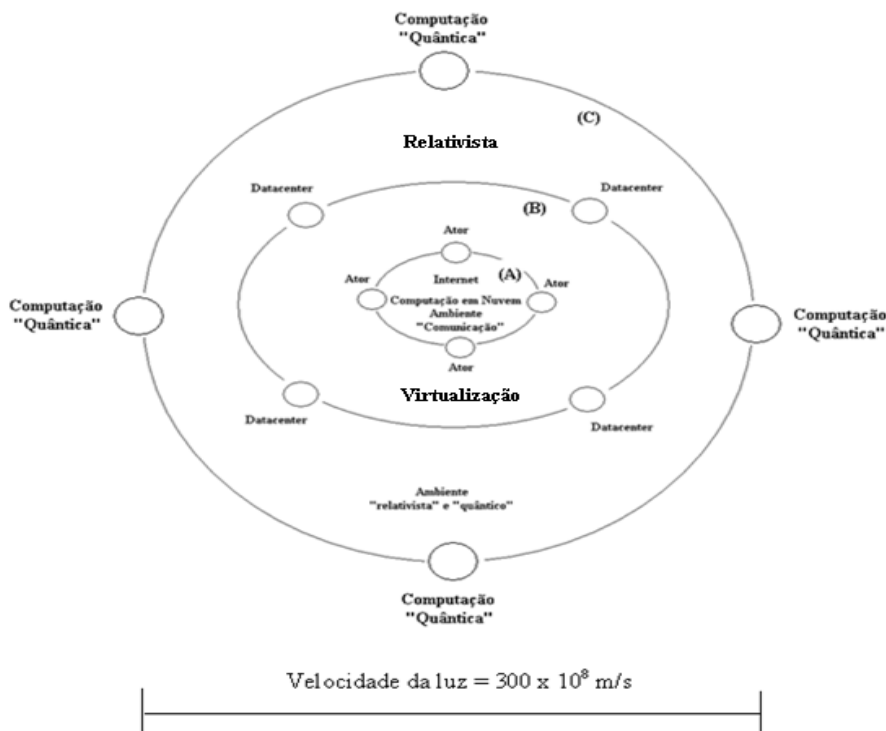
Computação "Quântica"

(C)

Relativista

Datacenter

Datacenter

(B)

Ator

Ator

Internet

(A)

Ator

Computação "Quântica"

Computação em Nuvem
Ambiente
"Comunicação"

Computação "Quântica"

Ator

Datacenter

Virtualização

Datacenter

Ambiente
"relativista" e "quântico"

Computação "Quântica"

Velocidade da luz = $300 \times 10^8$ m/s